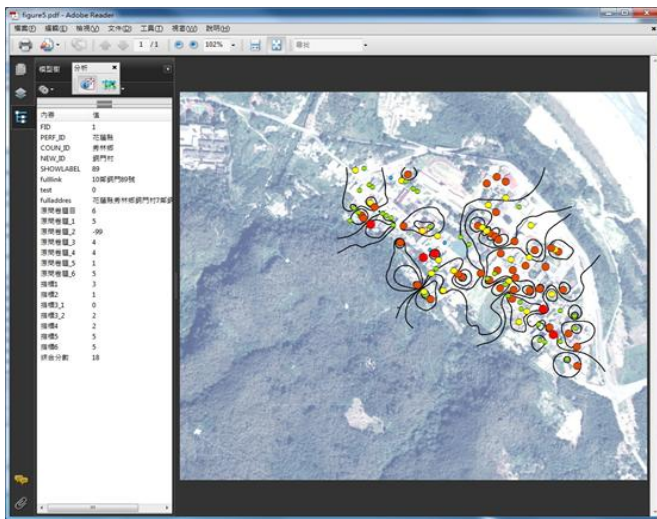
figure5.pdf - Adobe Reader

檔案(F) 編輯(E) 檢視(V) 文件(D) 工具(T) 視窗(W) 說明(H)

1 / 1 182% 尋找

模型樹 分析

| 內容 | 值 |
|---|---|
| FID | 1 |
| PERF_ID | 花蓮縣 |
| COUN_ID | 秀林鄉 |
| NEW_ID | 銅門村 |
| SHOWLABEL | 89 |
| fulllink | 10鄰銅門89號 |
| test | 0 |
| fulladdres | 花蓮縣秀林鄉銅門村10鄰銅 |
| 潛勢問卷題目 | 6 |
| 潛勢問卷題_1 | 5 |
| 潛勢問卷題_2 | -99 |
| 潛勢問卷題_3 | 4 |
| 潛勢問卷題_4 | 4 |
| 潛勢問卷題_5 | 1 |
| 潛勢問卷題_6 | 5 |
| 指標1 | 3 |
| 指標2 | 1 |
| 指標3_1 | 0 |
| 指標3_2 | 2 |
| 指標4 | 2 |
| 指標5 | 5 |
| 指標6 | 5 |
| 綜合分數 | 18 |